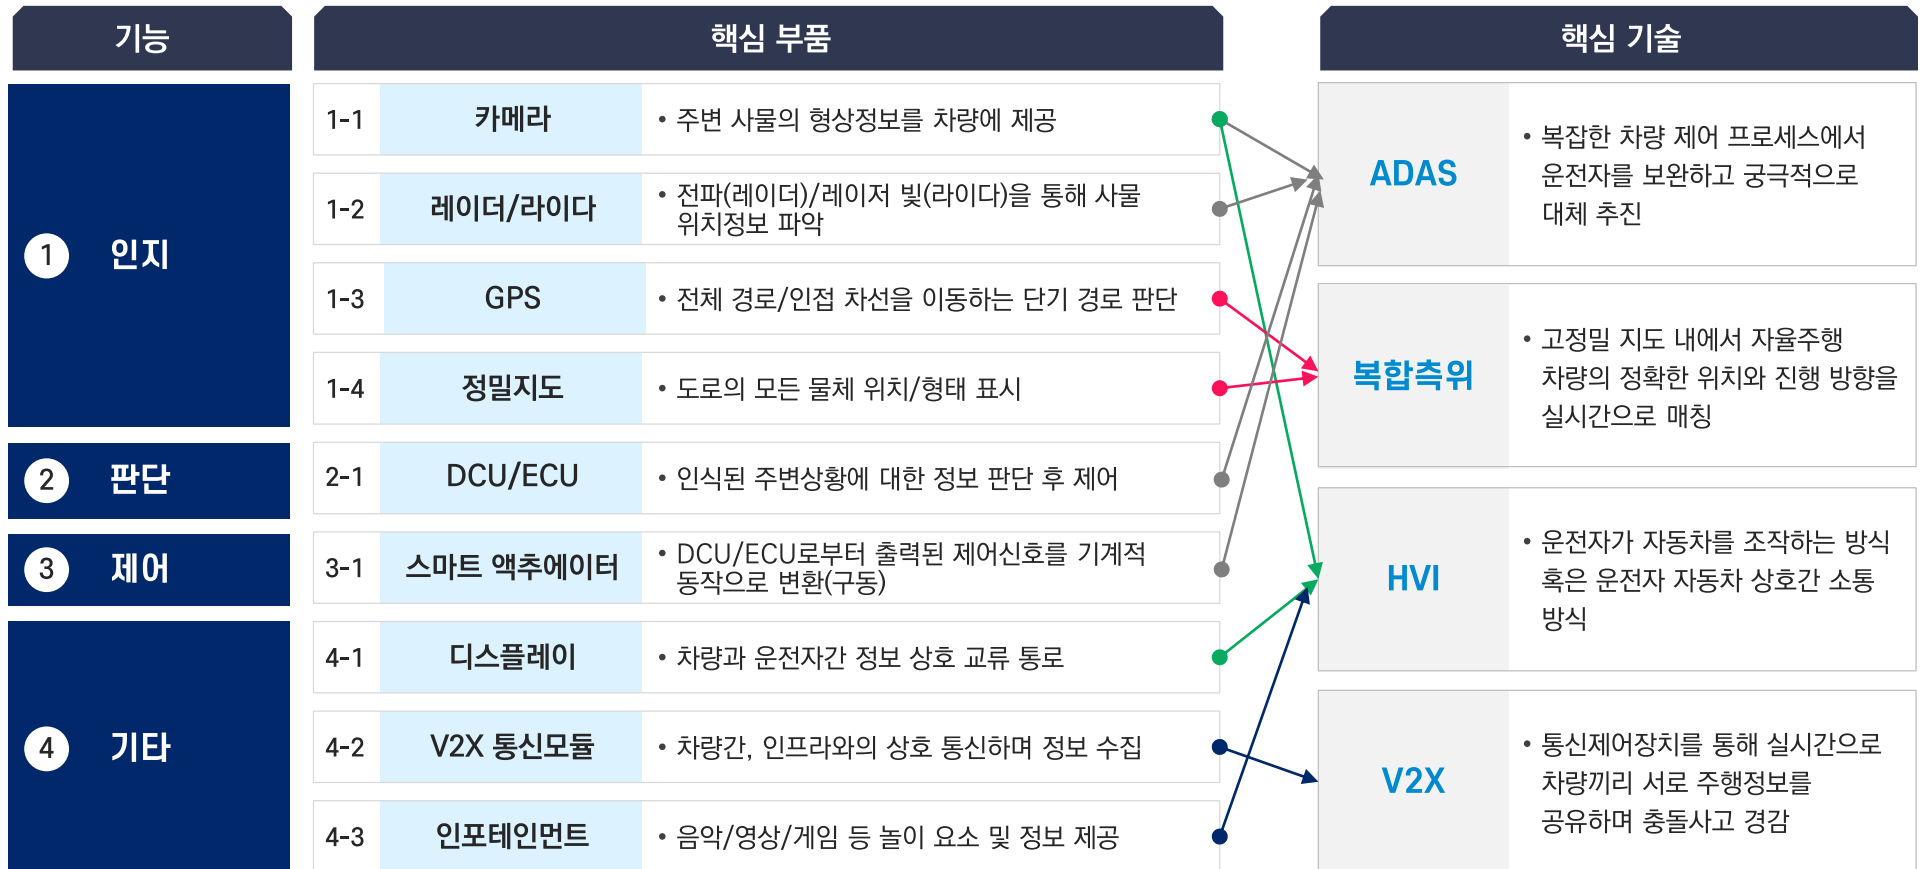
기능

1 인지

2 판단

3 제어

4 기타

핵심 부품

| | | |
|---|---|---|
| 1-1 | 카메라 | • 주변 사물의 형상정보를 차량에 제공 |
| 1-2 | 레이더/라이다 | • 전파(레이더)/레이저 빛(라이다)을 통해 사물 위치정보 파악 |
| 1-3 | GPS | • 전체 경로/인접 차선을 이동하는 단기 경로 판단 |
| 1-4 | 정밀지도 | • 도로의 모든 물체 위치/형태 표시 |
| 2-1 | DCU/ECU | • 인식된 주변상황에 대한 정보 판단 후 제어 |
| 3-1 | 스마트 액추에이터 | • DCU/ECU로부터 출력된 제어신호를 기계적 동작으로 변환(구동) |
| 4-1 | 디스플레이 | • 차량과 운전자간 정보 상호 교류 통로 |
| 4-2 | V2X 통신모듈 | • 차량간, 인프라와의 상호 통신하며 정보 수집 |
| 4-3 | 인포테인먼트 | • 음악/영상/게임 등 놀이 요소 및 정보 제공 |

핵심 기술

| | |
|---|---|
| ADAS | • 복잡한 차량 제어 프로세스에서 운전자를 보완하고 궁극적으로 대체 추진 |
| 복합측위 | • 고정밀 지도 내에서 자율주행 차량의 정확한 위치와 진행 방향을 실시간으로 매칭 |
| HVI | • 운전자가 자동차를 조작하는 방식 혹은 운전자 자동차 상호간 소통 방식 |
| V2X | • 통신제어장치를 통해 실시간으로 차량끼리 서로 주행정보를 공유하며 충돌사고 경감 |